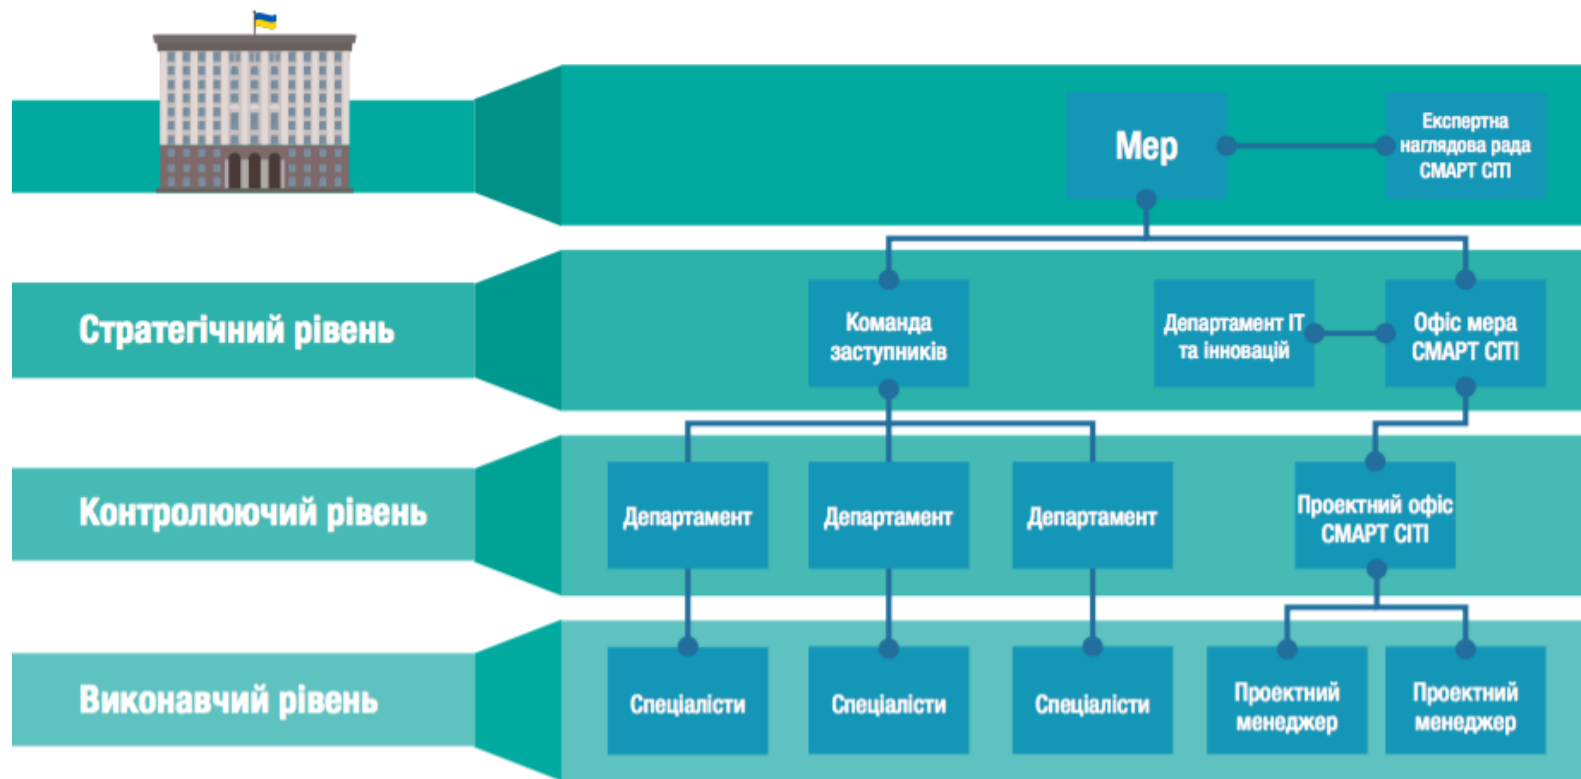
Мер

Експертна наглядова рада СМАРТ СІТІ

Стратегічний рівень

Команда заступників

Департамент ІТ та інновацій

Офіс мера СМАРТ СІТІ

Контролюючий рівень

Департамент

Департамент

Департамент

Проектний офіс СМАРТ СІТІ

Виконавчий рівень

Спеціалісти

Спеціалісти

Спеціалісти

Проектний менеджер

Проектний менеджер